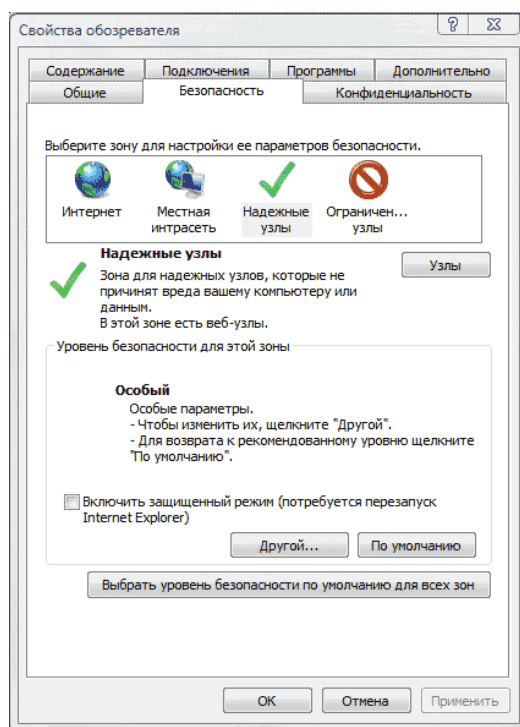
Свойства обозревателя

?

Содержание
Подключения
Программы
Дополнительно
Общие
Безопасность
Конфиденциальность

Выберите зону для настройки ее параметров безопасности.

Интернет
Местная интрасеть
Надежные узлы
Ограничен... узлы

Надежные узлы
Зона для надежных узлов, которые не причинят вреда вашему компьютеру или данным.
В этой зоне есть веб-узлы.

Узлы

Уровень безопасности для этой зоны

Особый
Особые параметры.
- Чтобы изменить их, щелкните "Другой".
- Для возврата к рекомендованному уровню щелкните "По умолчанию".

Включить защищенный режим (потребуется перезапуск Internet Explorer)

Другой...
По умолчанию

Выбрать уровень безопасности по умолчанию для всех зон

ОК
Отмена
Применить